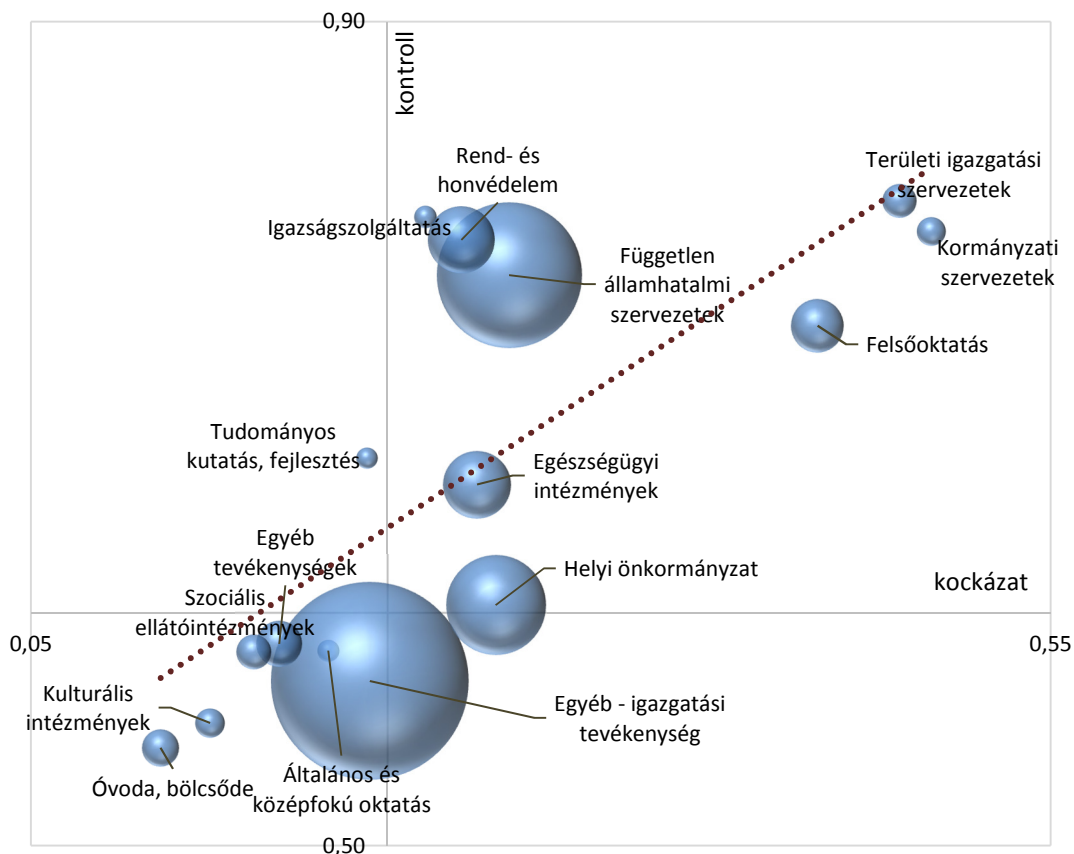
0,90

kontroll

Rend- és honvédelem

Területi igazgatási szervezetek

Igazságszolgáltatás

Kormányzati szervezetek

Független államhatalmi szervezetek

Felsőoktatás

Tudományos kutatás, fejlesztés

Egészségügyi intézmények

Egyéb tevékenységek

Helyi önkormányzat

kockázat

Szociális ellátóintézmények

0,05

0,55

Kulturális intézmények

Egyéb - igazgatási tevékenység

Óvoda, bölcsőde

Általános és középfokú oktatás

0,50